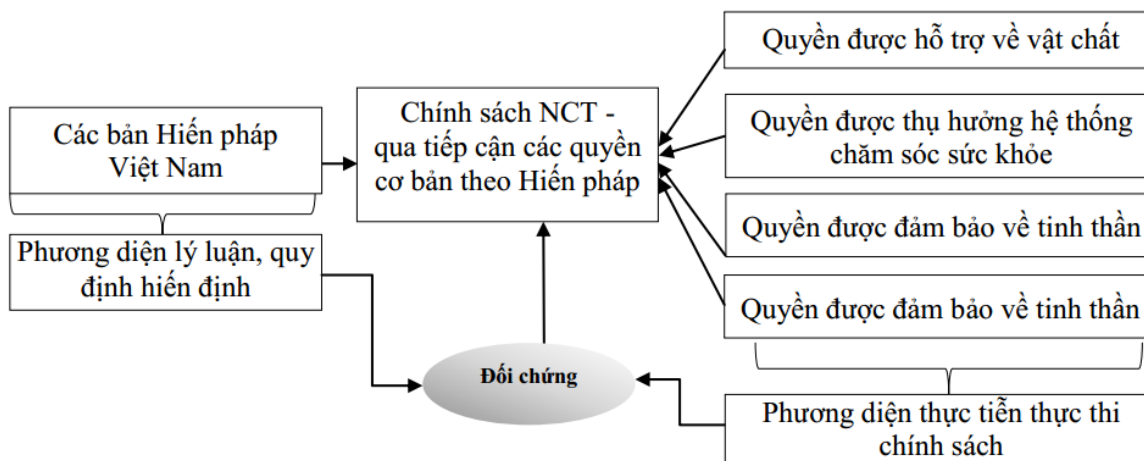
Quyền được hỗ trợ về vật chất

Các bản Hiến pháp Việt Nam

Chính sách NCT - qua tiếp cận các quyền cơ bản theo Hiến pháp

Quyền được thụ hưởng hệ thống chăm sóc sức khỏe

Quyền được đảm bảo về tinh thần

Phương diện lý luận, quy định hiến định

Quyền được đảm bảo về tinh thần

Đối chứng

Phương diện thực tiễn thực thi chính sách